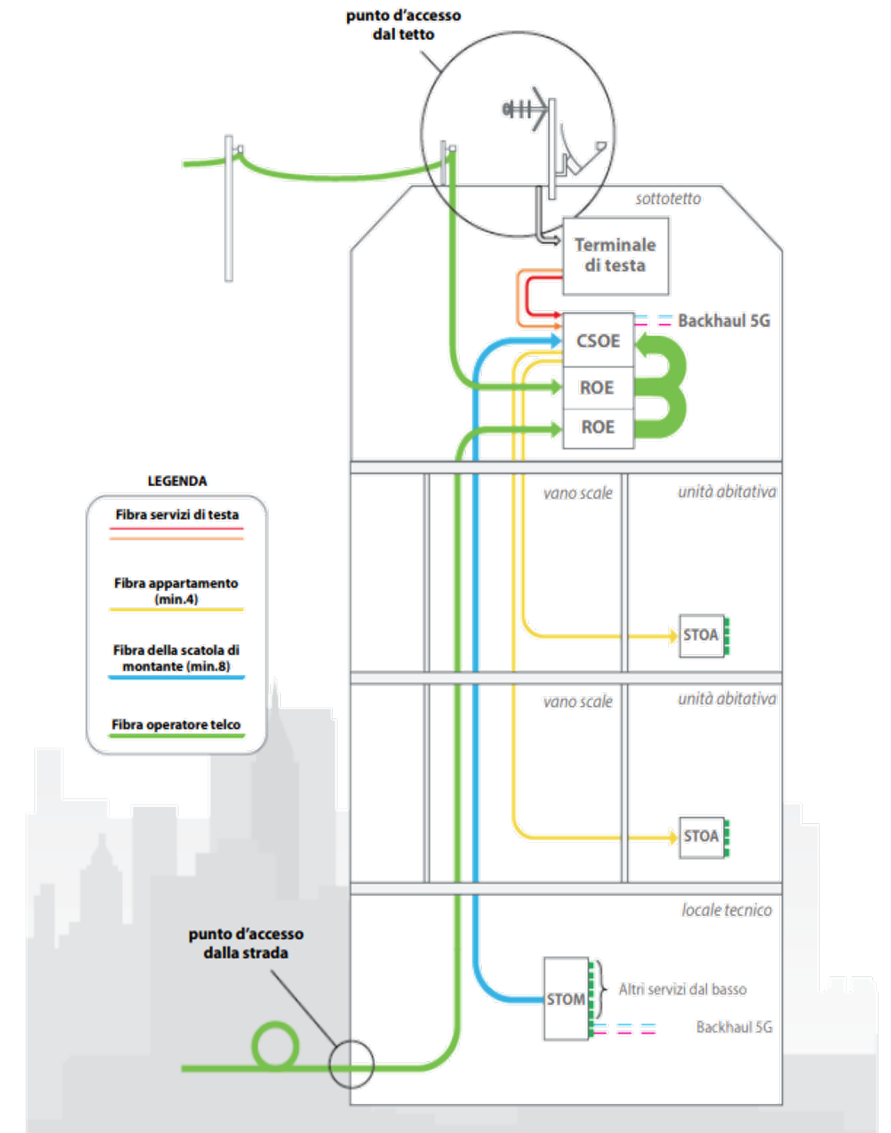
punto d'accesso dal tetto

sottotetto

Terminale di testa

Backhaul 5G

CSOE

ROE

ROE

LEGENDA

Fibra servizi di testa

Fibra appartamento (min.4)

Fibra della scatola di montante (min.8)

Fibra operatore telco

vano scale

unità abitativa

STOA

vano scale

unità abitativa

STOA

locale tecnico

punto d'accesso dalla strada

STOM

Altri servizi dal basso

Backhaul 5G